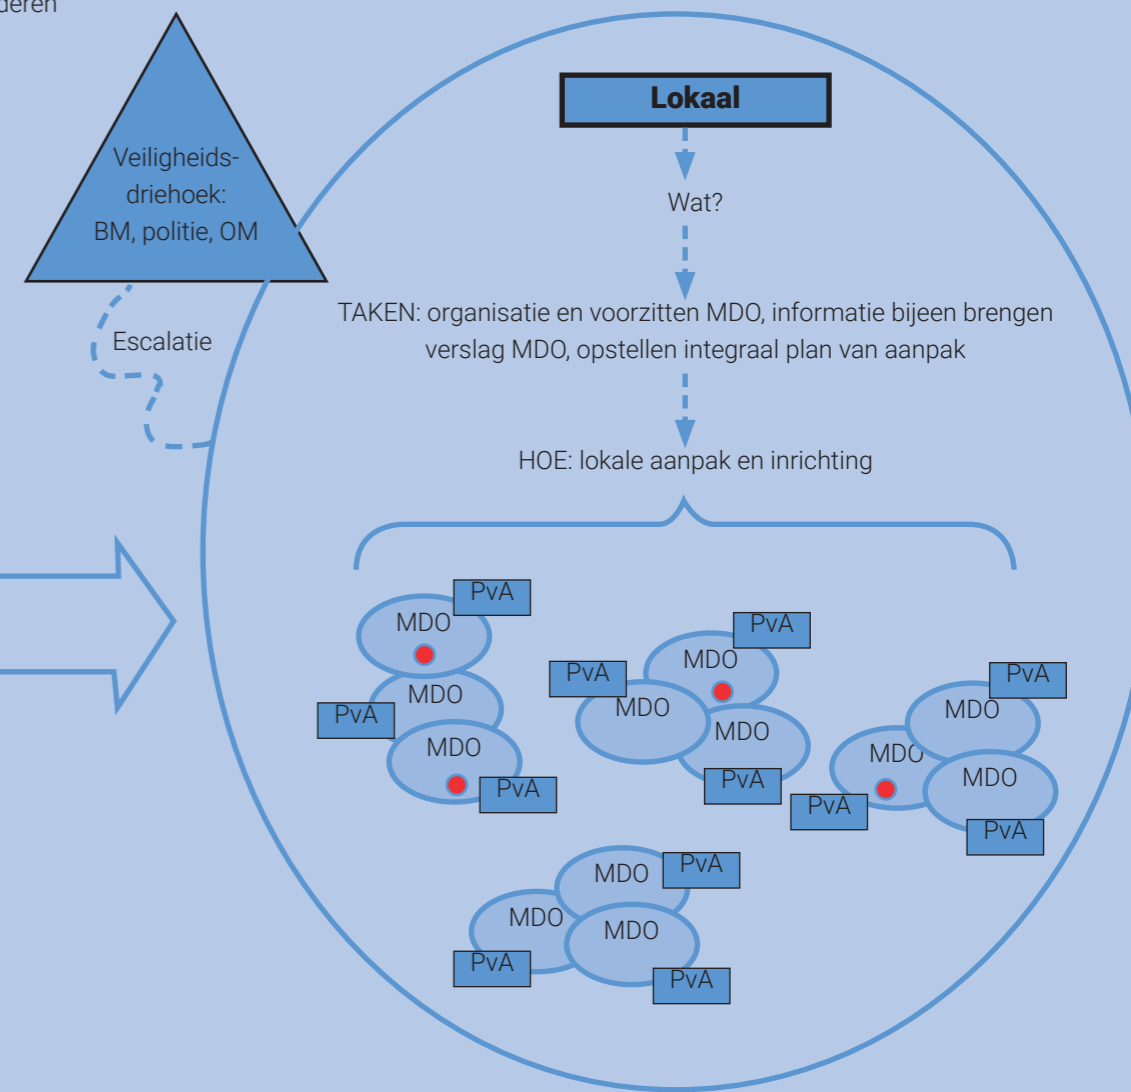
deren

Veiligheidsdriehoek: BM, politie, OM

Escalatie

Lokaal

Wat?

TAKEN: organisatie en voorzitten MDO, informatie bijeen brengen verslag MDO, opstellen integraal plan van aanpak

HOE: lokale aanpak en inrichting

PvA
MDO
MDO
PvA
MDO
PvA

PvA
MDO
PvA
MDO
MDO
PvA

PvA
MDO
MDO
MDO
PvA
PvA

MDO
PvA
MDO
MDO
PvA
PvA